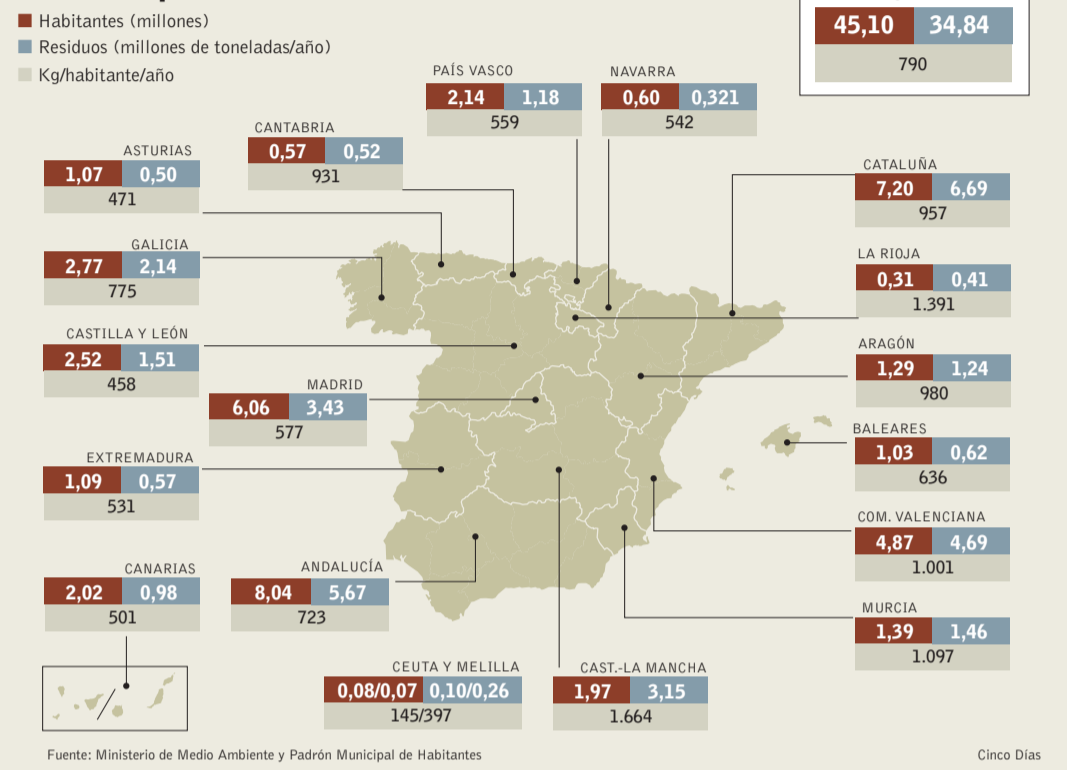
Habitantes (millones)
Residuos (millones de toneladas/año)
Kg/habitante/año

45,10 34,84
790

PAÍS VASCO
2,14 1,18
559

NAVARRA
0,60 0,321
542

CANTABRIA
0,57 0,52
931

ASTURIAS
1,07 0,50
471

CATALUÑA
7,20 6,69
957

GALICIA
2,77 2,14
775

LA RIOJA
0,31 0,41
1.391

CASTILLA Y LEÓN
2,52 1,51
458

ARAGÓN
1,29 1,24
980

MADRID
6,06 3,43
577

BALEARES
1,03 0,62
636

EXTREMADURA
1,09 0,57
531

COM. VALENCIANA
4,87 4,69
1.001

CANARIAS
2,02 0,98
501

ANDALUCÍA
8,04 5,67
723

MURCIA
1,39 1,46
1.097

CEUTA Y MELILLA
0,08/0,07 0,10/0,26
145/397

CAST.-LA MANCHA
1,97 3,15
1.664

Fuente: Ministerio de Medio Ambiente y Padrón Municipal de Habitantes
Cinco Días